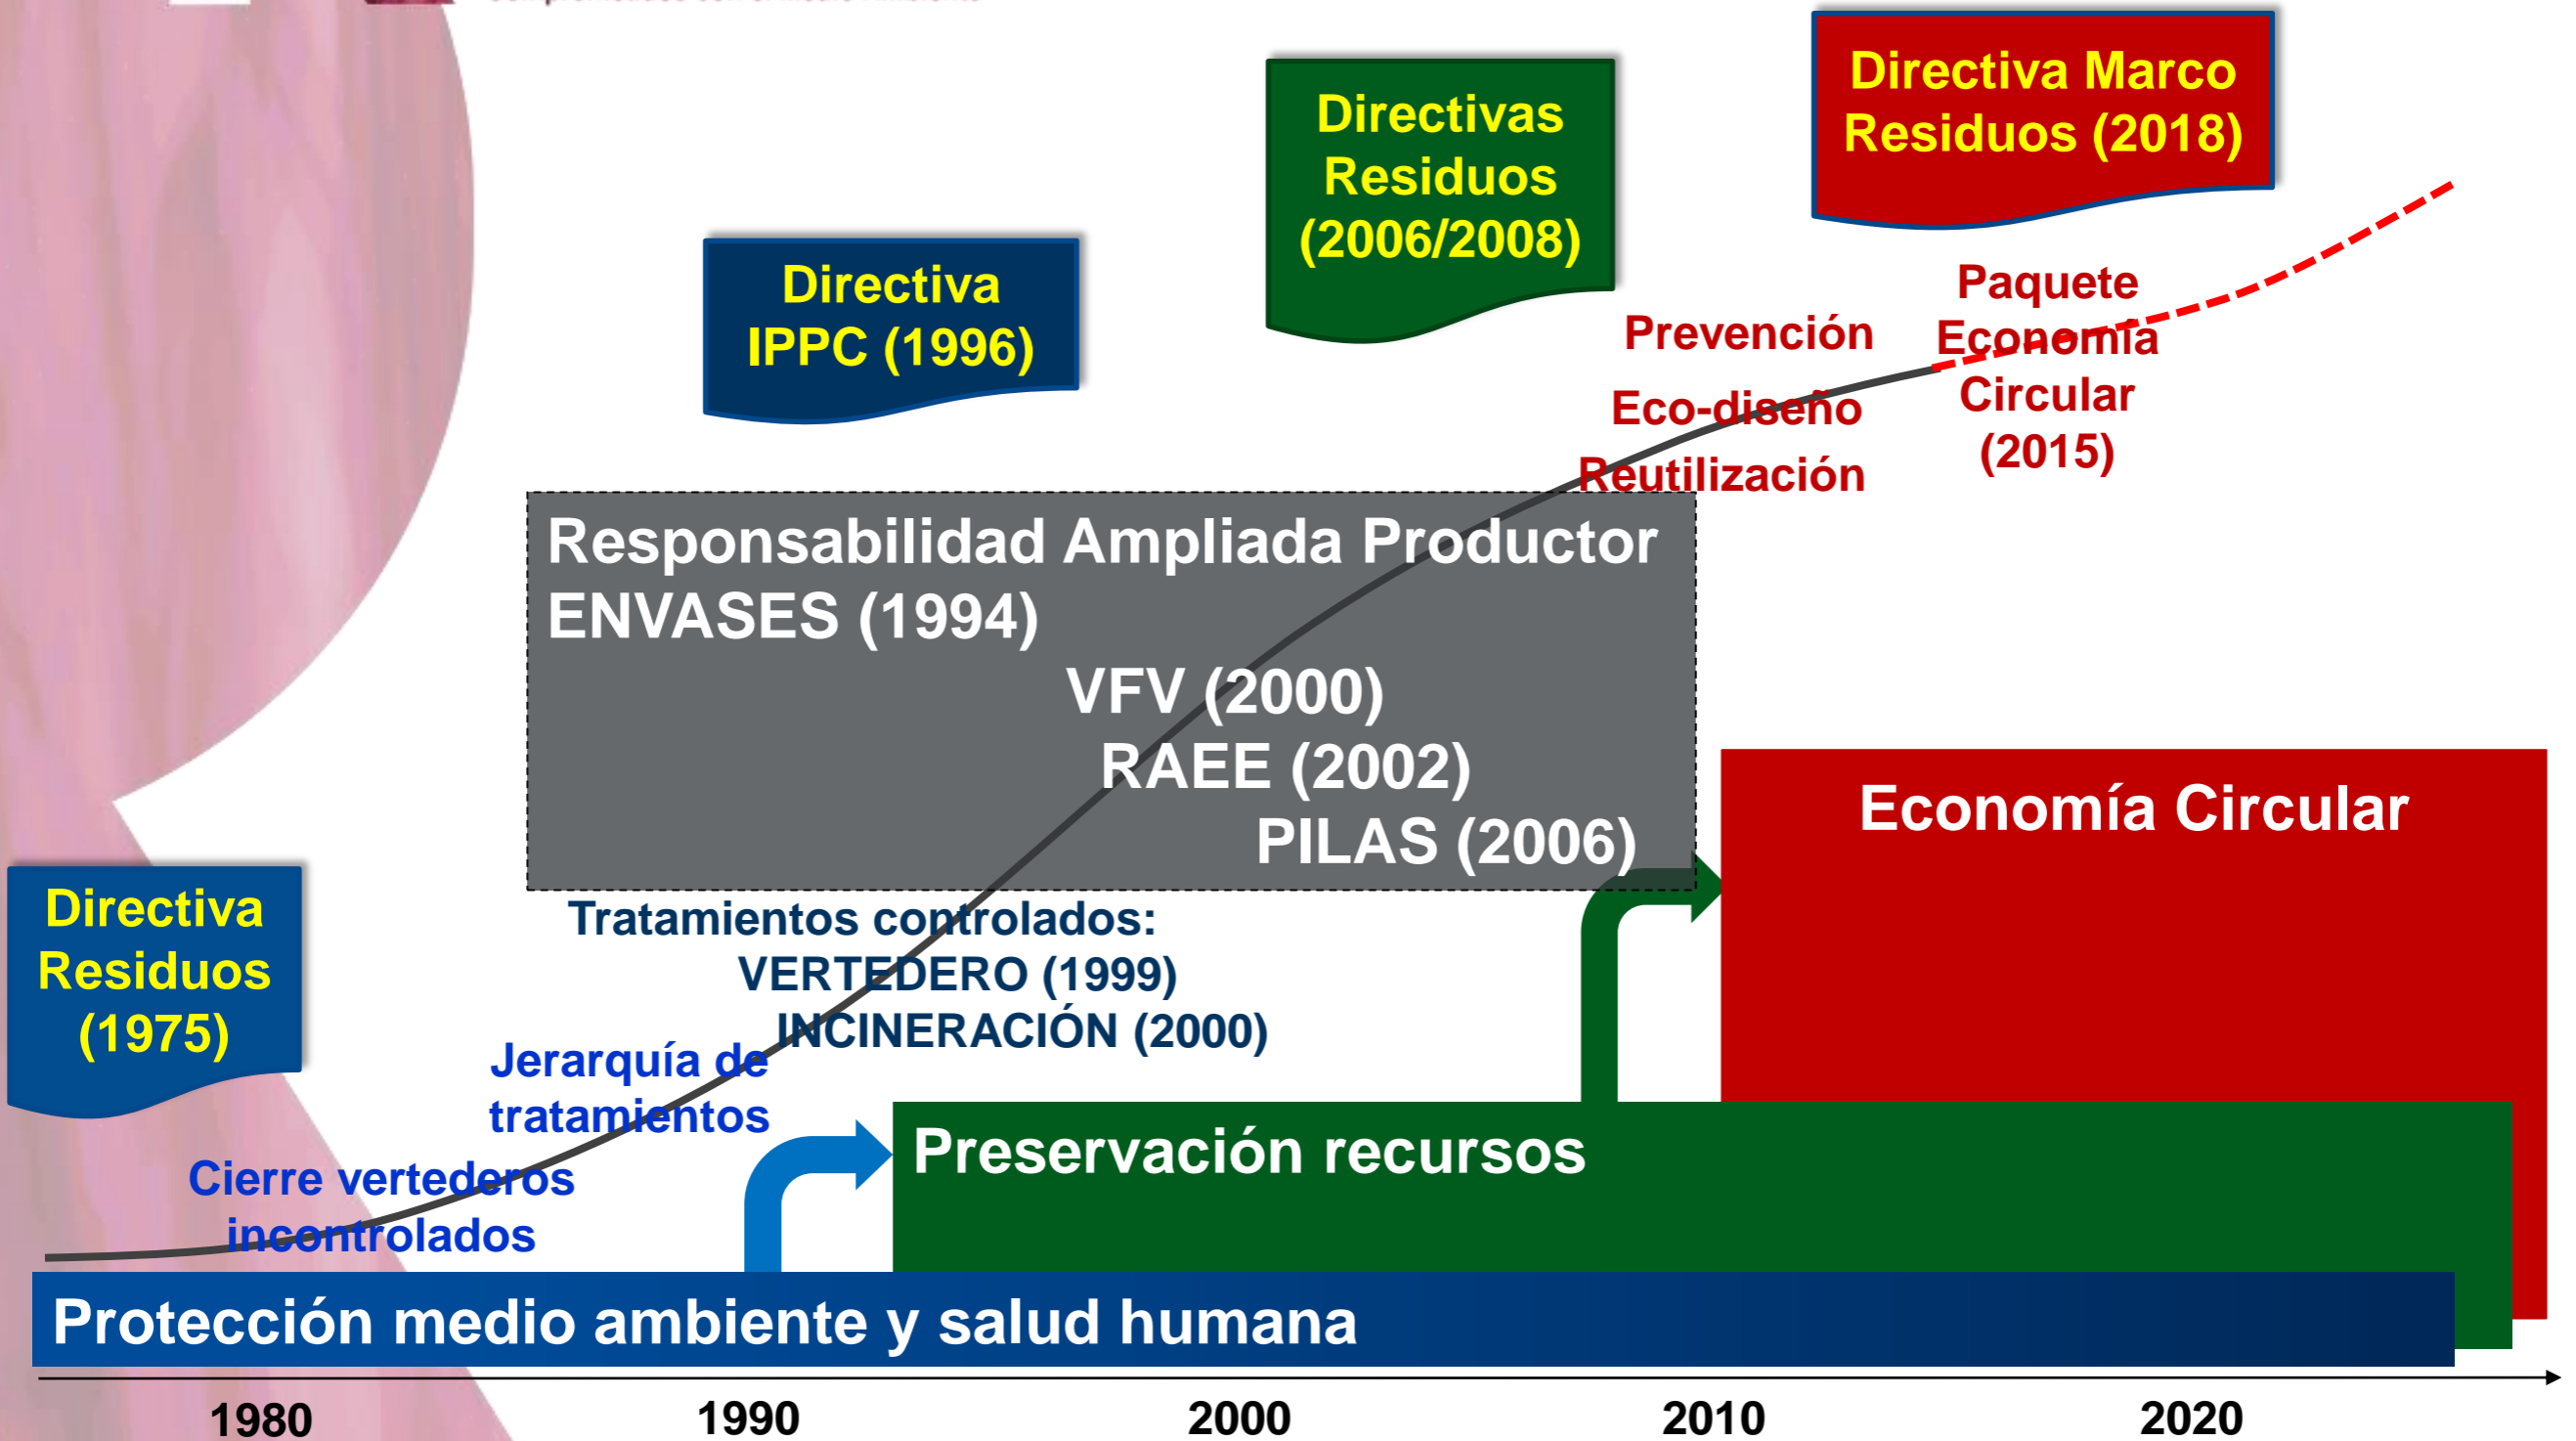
Directiva Marco Residuos (2018)

Directivas Residuos (2006/2008)

Directiva IPPC (1996)

Prevención

Eco-diseño

Reutilización

Paquete Economía Circular (2015)

Responsabilidad Ampliada Productor
ENVASES (1994)
VFV (2000)
RAEE (2002)
PILAS (2006)

Economía Circular

Directiva Residuos (1975)

Tratamientos controlados:
VERTEDERO (1999)
INCINERACIÓN (2000)

Jerarquía de tratamientos

Cierre vertederos incontrolados

Preservación recursos

Protección medio ambiente y salud humana

1980
1990
2000
2010
2020